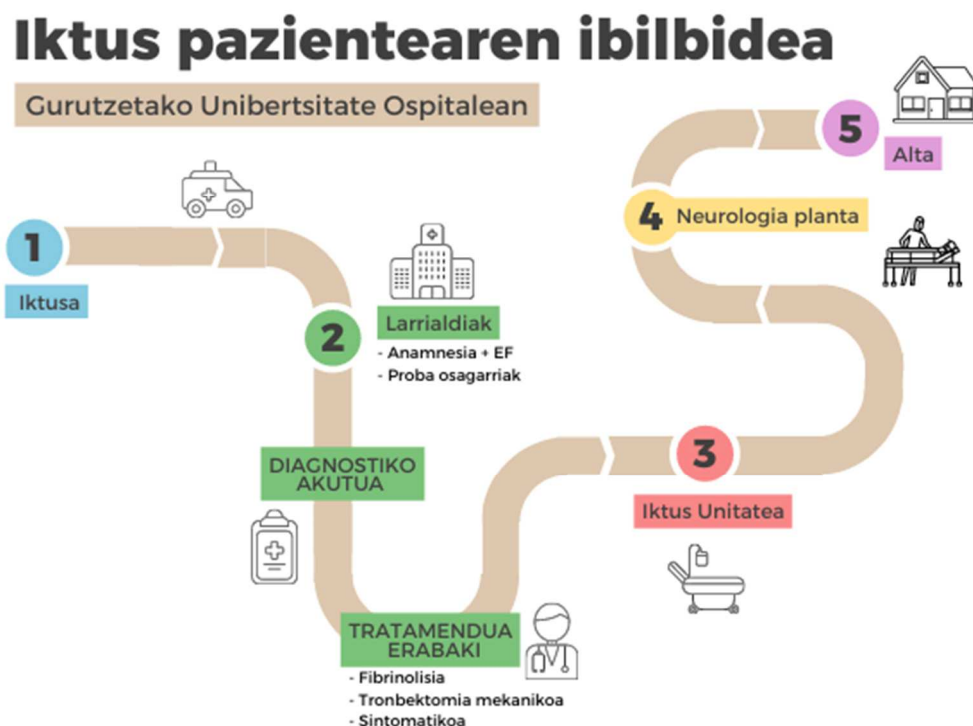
Iktus pazientearen ibilbidea

Gurutzetako Unibertsitate Ospitalean

1
Iktusa

2
Larrialdiak
- Anamnesia + EF
- Proba osagarriak

DIAGNOSTIKO AKUTUA

TRATAMENDUA ERABAKI
- Fibrinolisia
- Tronbektomia mekanikoa
- Sintomatikoa

3
Iktus Unitatea

4
Neurologia planta

5
Alta